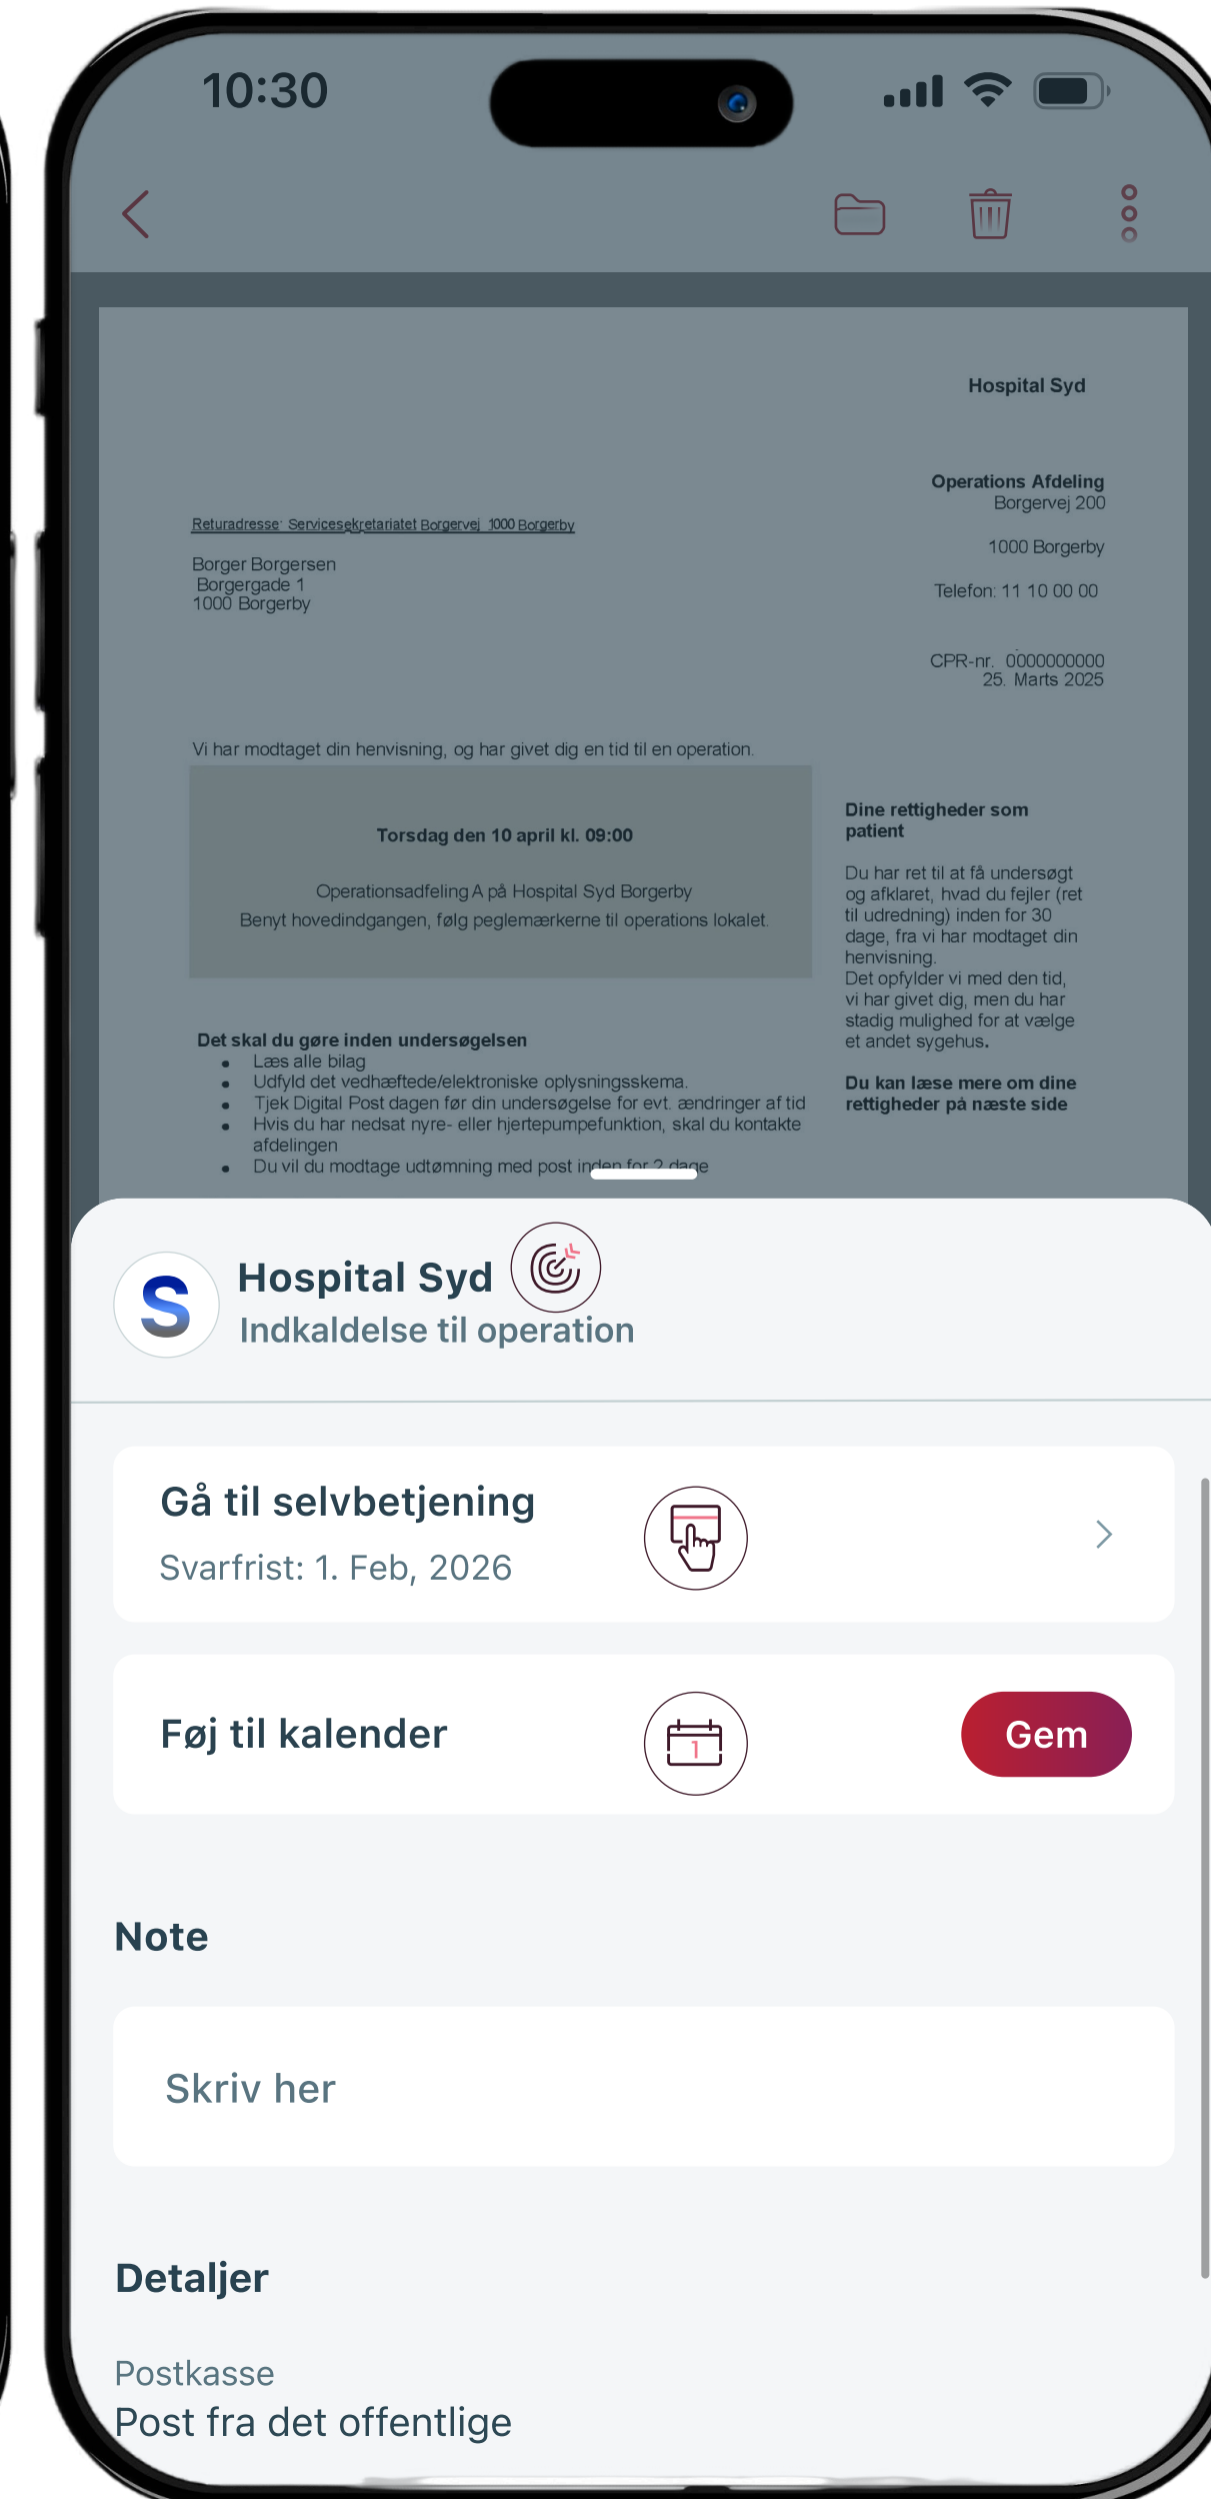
10:30

Hospital Syd

Operations Afdeling
Borgervej 200

1000 Borgerby

Telefon: 11 10 00 00

CPR-nr. 0000000000
25. Marts 2025

Returadresse: Servicesekretariatet Borgervej 1000 Borgerby

Borger Borgersen
Borgergade 1
1000 Borgerby

Vi har modtaget din henvisning, og har givet dig en tid til en operation.

Torsdag den 10 april kl. 09:00

Operationsadfeling A på Hospital Syd Borgerby
Benyt hovedindgangen, følg peglemærkerne til operations lokalet.

Dine rettigheder som patient

Du har ret til at få undersøgt og afklaret, hvad du fejler (ret til udredning) inden for 30 dage, fra vi har modtaget din henvisning.
Det opfylder vi med den tid, vi har givet dig, men du har stadig mulighed for at vælge et andet sygehus.

Du kan læse mere om dine rettigheder på næste side

Det skal du gøre inden undersøgelsen
- Læs alle bilag
- Udfyld det vedhæftede/elektroniske oplysningsskema.
- Tjek Digital Post dagen før din undersøgelse for evt. ændringer af tid
- Hvis du har nedsat nyre- eller hjertepumpefunktion, skal du kontakte afdelingen
- Du vil du modtage udtømning med post inden for 2 dage

S

Hospital Syd
Indkaldelse til operation

Gå til selvbetjening
Svarfrist: 1. Feb, 2026

Føj til kalender

Gem

Note

Skriv her

Detaljer

Postkasse
Post fra det offentlige